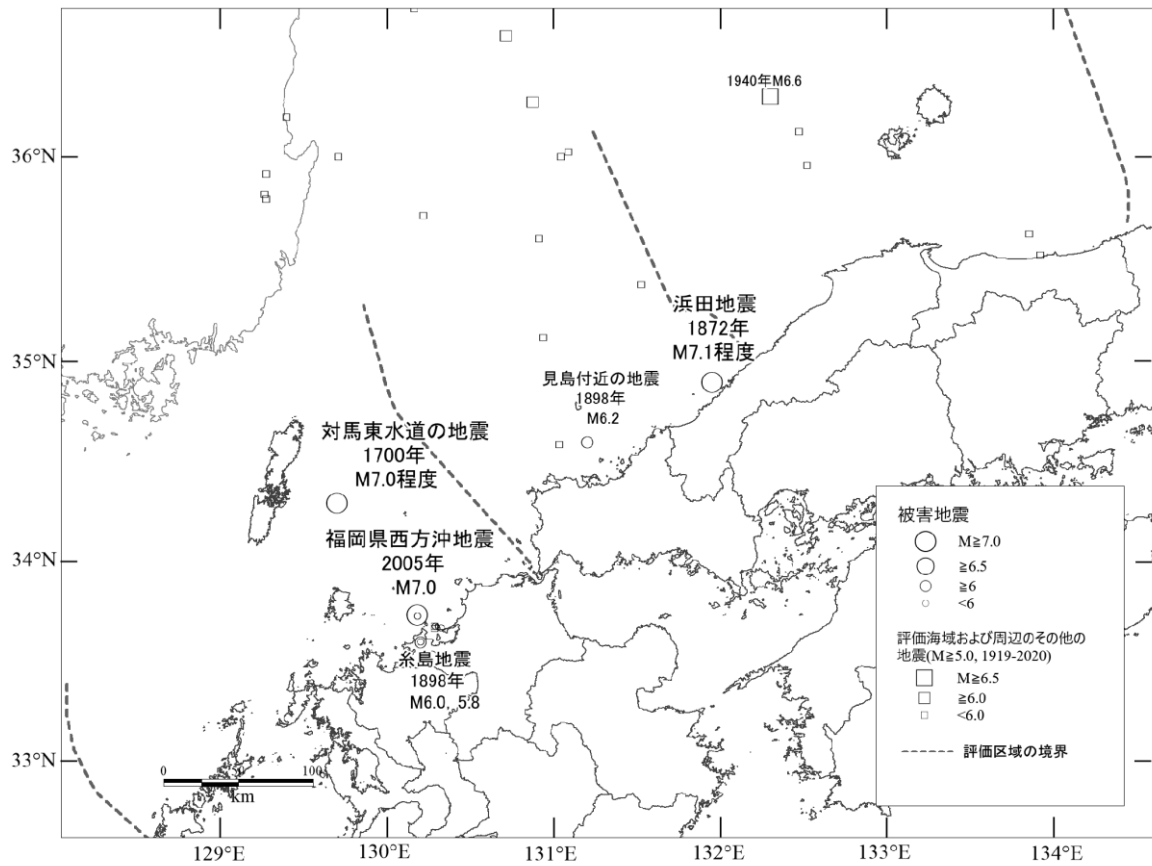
36°N
35°N
34°N
33°N
129°E
130°E
131°E
132°E
133°E
134°E

1940年M6.6

浜田地震
1872年
M7.1程度

見島付近の地震
1898年
M6.2

対馬東水道の地震
1700年
M7.0程度

福岡県西方沖地震
2005年
M7.0

糸島地震
1898年
M6.0, 5.8

0
100
km

被害地震
M≧7.0
≧6.5
≧6
<6

評価海域および周辺のその他の地震(M≧5.0, 1919-2020)
M≧6.5
≧6.0
<6.0

評価区域の境界